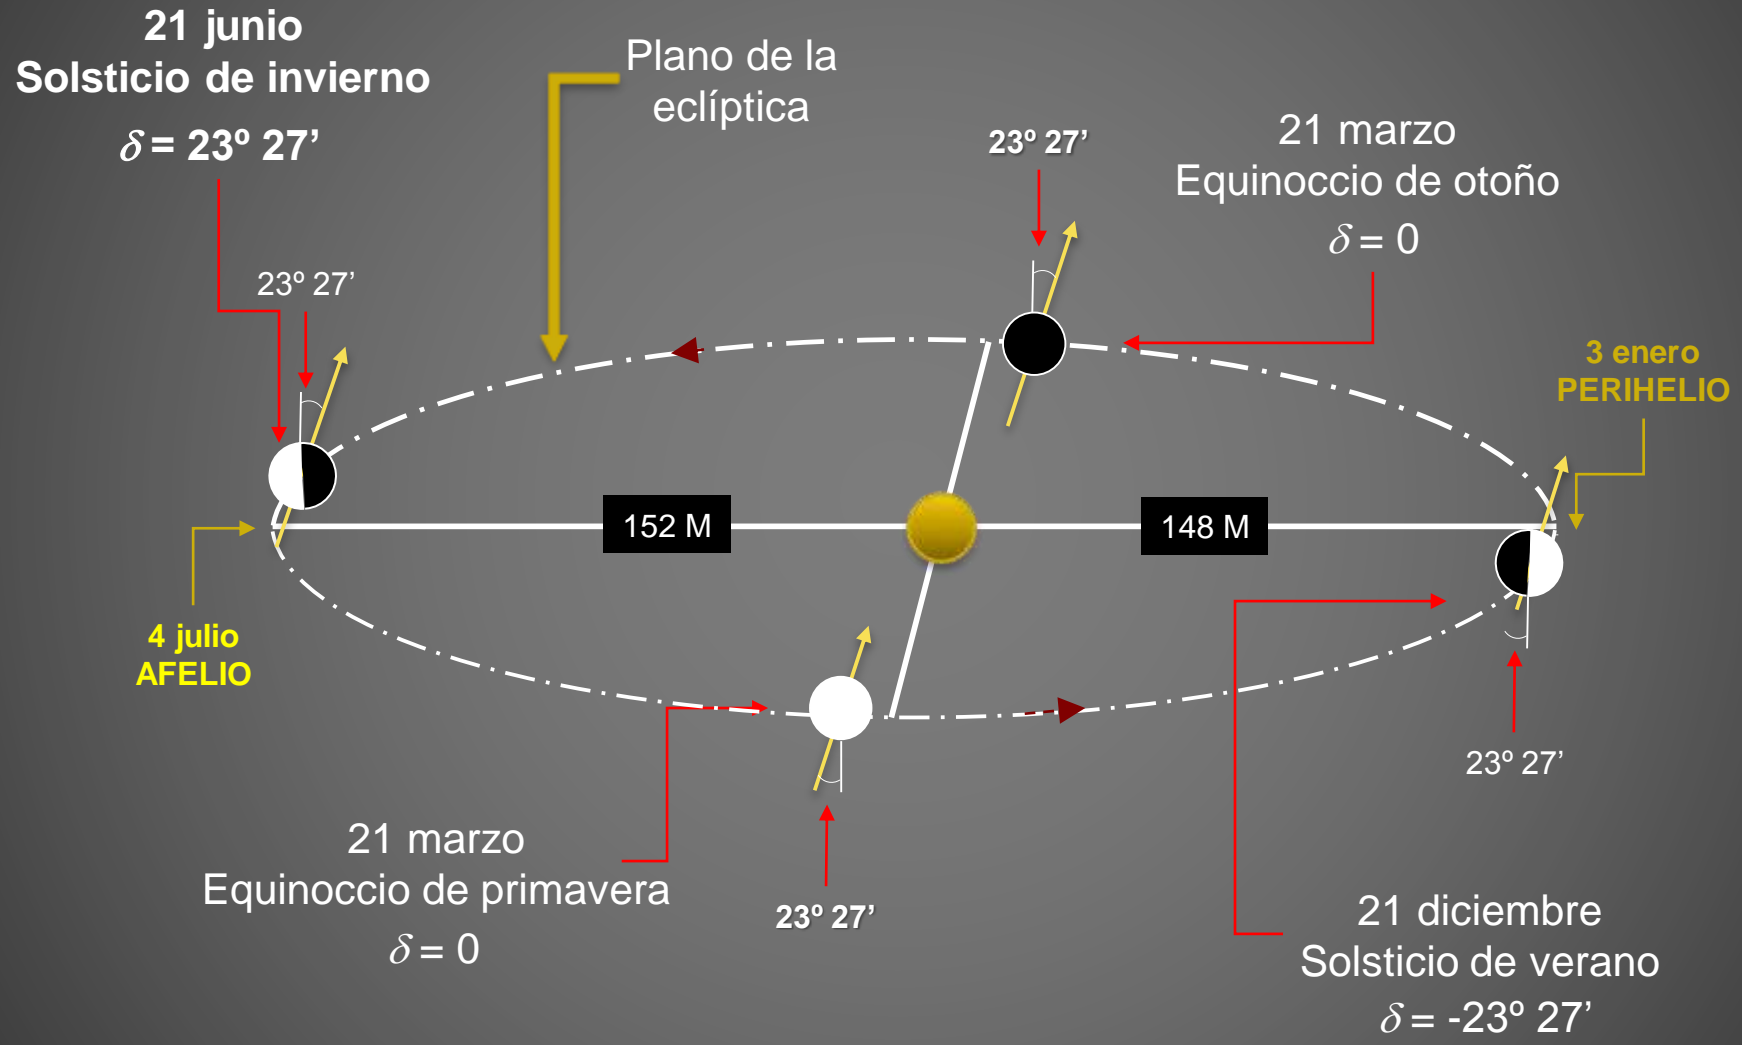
21 junio
Solsticio de invierno
$\delta$ = 23º 27’

Plano de la eclíptica

23º 27’

21 marzo
Equinoccio de otoño
$\delta$ = 0

23º 27’

3 enero
PERIHELIO

152 M

148 M

4 julio
AFELIO

23º 27’

21 marzo
Equinoccio de primavera
$\delta$ = 0

23º 27’

21 diciembre
Solsticio de verano
$\delta$ = -23º 27’